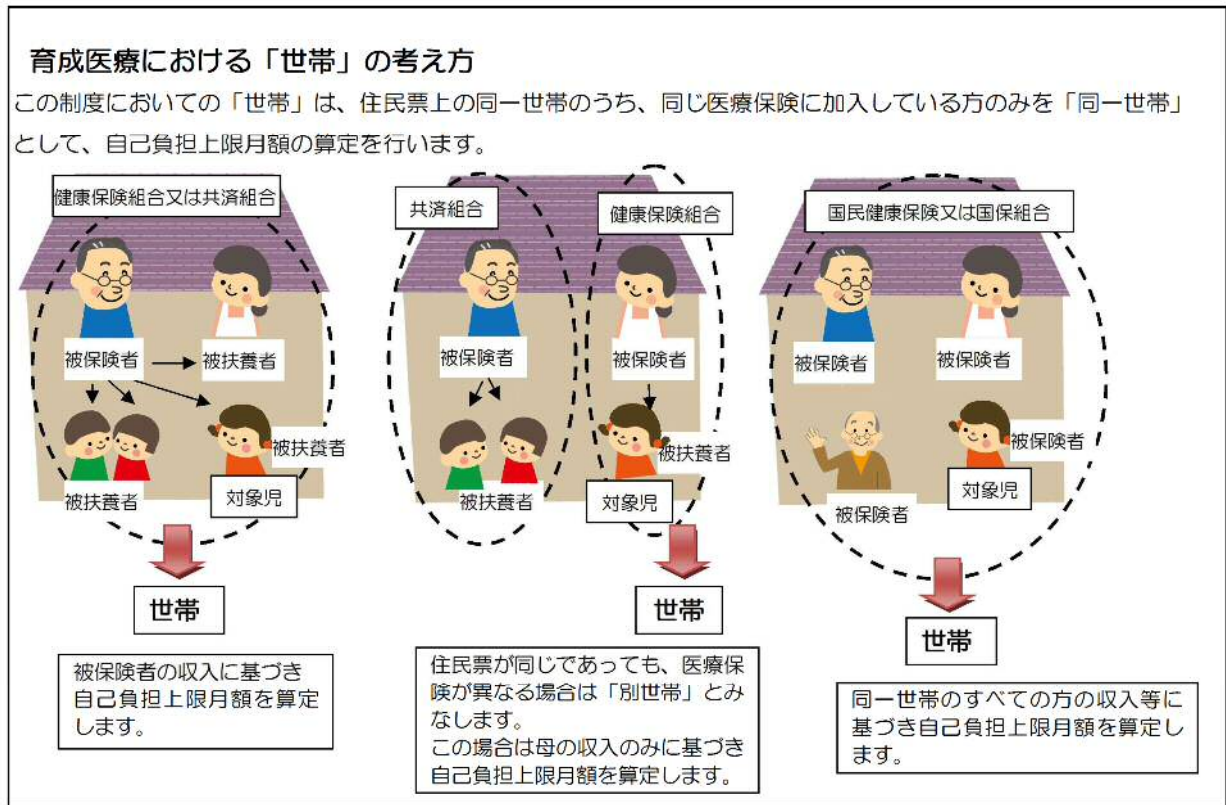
育成医療における「世帯」の考え方

この制度においての「世帯」は、住民票上の同一世帯のうち、同じ医療保険に加入している方のみを「同一世帯」として、自己負担上限月額の算定を行います。

健康保険組合又は共済組合

被保険者

被扶養者

被扶養者

被扶養者

対象児

世帯

被保険者の収入に基づき自己負担上限月額を算定します。

共済組合

健康保険組合

被保険者

被保険者

被扶養者

被扶養者

対象児

世帯

住民票が同じであっても、医療保険が異なる場合は「別世帯」とみなします。
この場合は母の収入のみに基づき自己負担上限月額を算定します。

国民健康保険又は国保組合

被保険者

被保険者

被保険者

被保険者

対象児

世帯

同一世帯のすべての方の収入等に基づき自己負担上限月額を算定します。